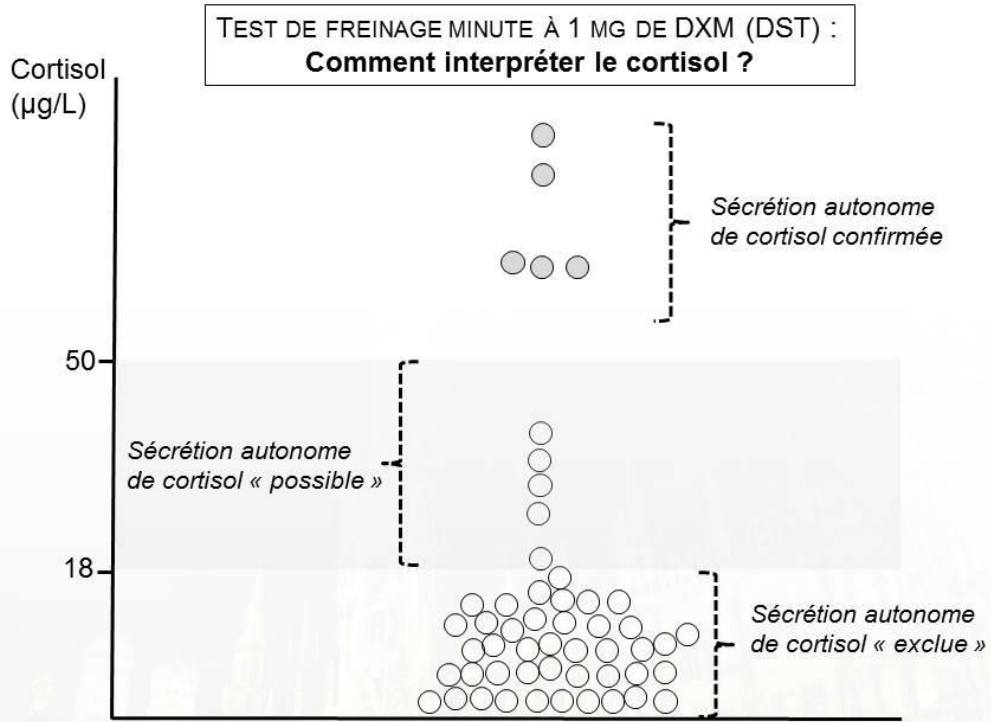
TEST DE FREINAGE MINUTE À 1 MG DE DXM (DST) :
Comment interpréter le cortisol ?

Cortisol (µg/L)

Sécrétion autonome de cortisol confirmée

50

Sécrétion autonome de cortisol « possible »

18

Sécrétion autonome de cortisol « exclue »